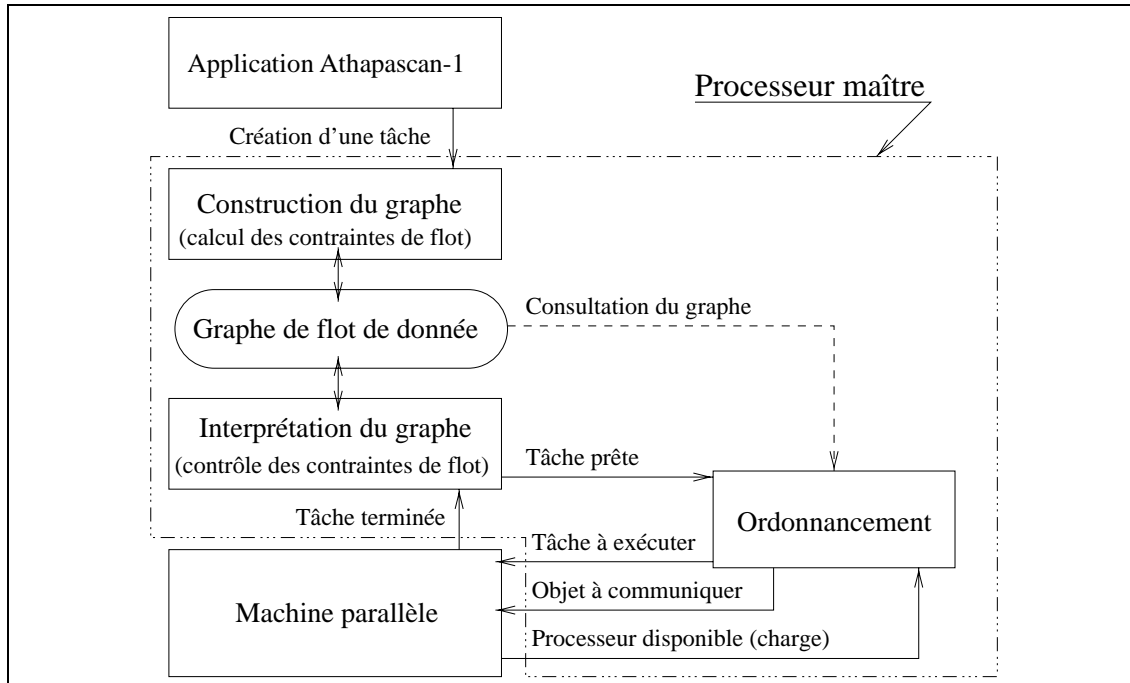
Application Athapascan-1

Processeur maître

Création d'une tâche

Construction du graphe
(calcul des contraintes de flot)

Graphe de flot de donnée

Consultation du graphe

Interprétation du graphe
(contrôle des contraintes de flot)

Tâche prête

Tâche terminée

Ordonnancement

Tâche à exécuter

Objet à communiquer

Machine parallèle

Processeur disponible (charge)